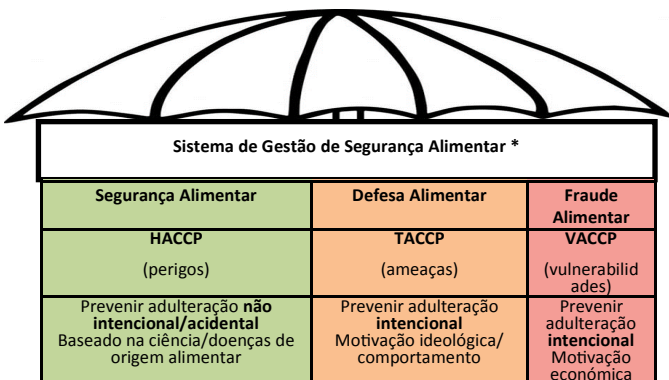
Sistema de Gestão de Segurança Alimentar *

| Segurança Alimentar | Defesa Alimentar | Fraude Alimentar |
|---|---|---|
| HACCP (perigos) | TACCP (ameaças) | VACCP (vulnerabilidades) |
| Prevenir adulteração **não intencional/acidental** Baseado na ciência/doenças de origem alimentar | Prevenir adulteração **intencional** Motivação ideológica/ comportamento | Prevenir adulteração **intencional** Motivação económica |